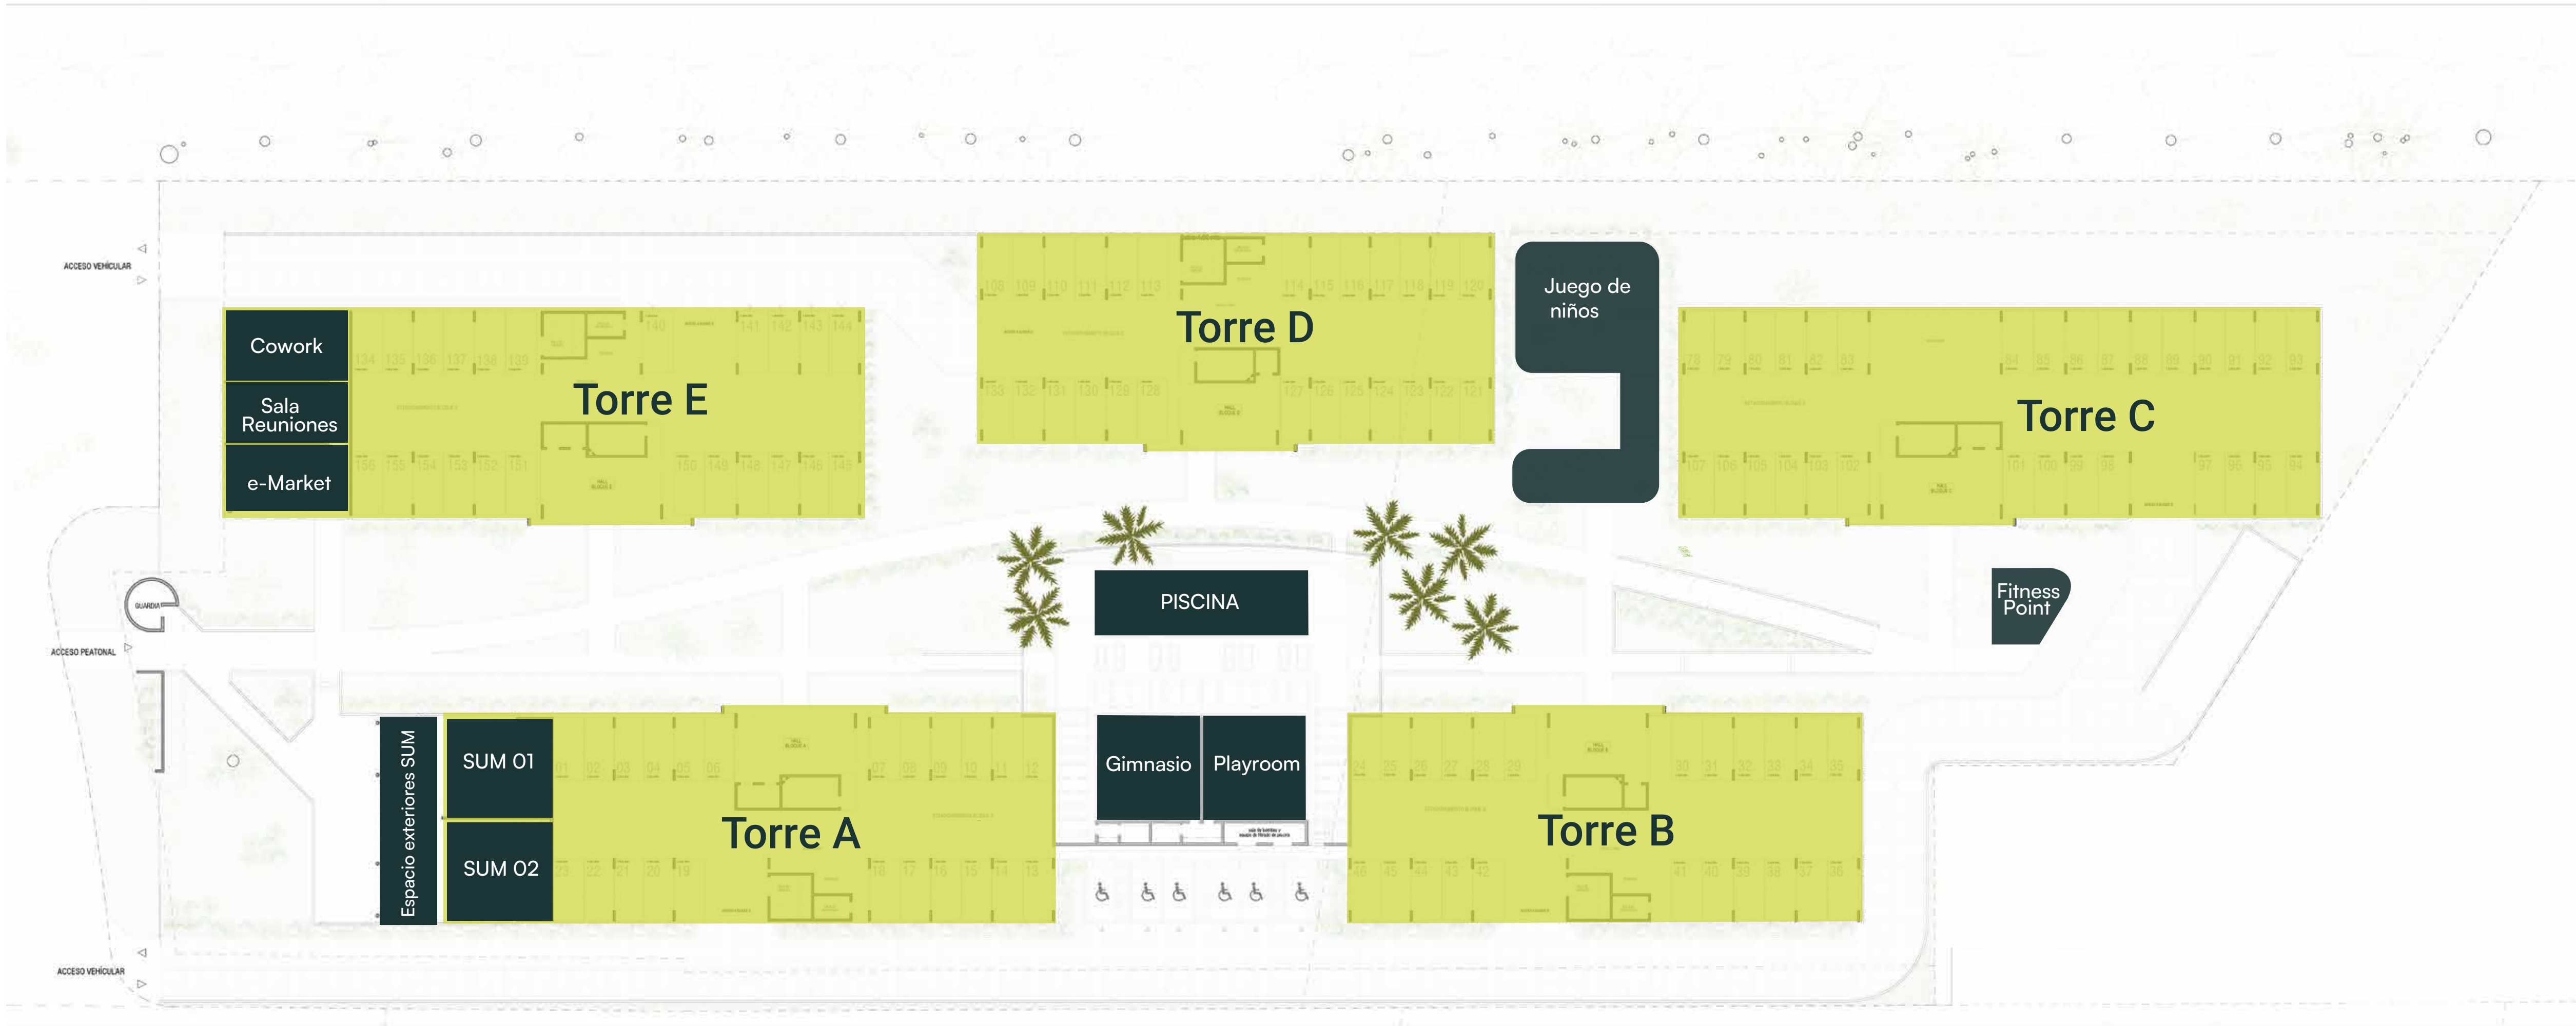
ACCESO VEHICULAR

Cowork

Sala Reuniones

e-Market

Torre E

134 135 136 137 138 139 140 141 142 143 144

156 155 154 153 152 151 150 149 148 147 146 145

Torre D

108 109 110 111 112 113 114 115 116 117 118 119 120

133 132 131 130 129 128 127 126 125 124 123 122 121

Juego de niños

Torre C

78 79 80 81 82 83 84 85 86 87 88 89 90 91 92 93

107 106 105 104 103 102 101 100 99 98 97 96 95 94

GUARDIA

ACCESO PEATONAL

PISCINA

Fitness Point

Espacio exteriores SUM

SUM 01

SUM 02

Torre A

01 02 03 04 05 06 07 08 09 10 11 12

24 23 22 21 20 19 18 17 16 15 14 13

Gimnasio

Playroom

Torre B

24 25 26 27 28 29 30 31 32 33 34 35

46 45 44 43 42 41 40 39 38 37 36

ACCESO VEHICULAR